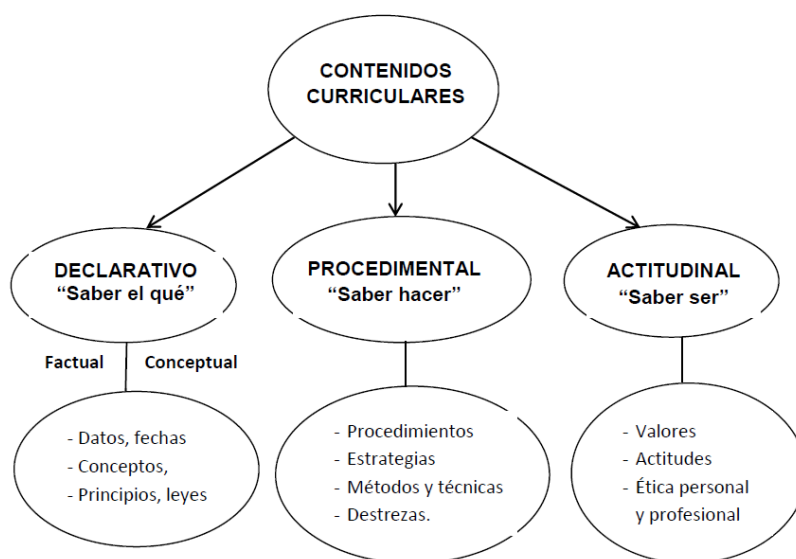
CONTENIDOS CURRICULARES

DECLARATIVO
"Saber el qué"

PROCEDIMENTAL
"Saber hacer"

ACTITUDINAL
"Saber ser"

Factual

Conceptual

- Datos, fechas
- Conceptos,
- Principios, leyes

- Procedimientos
- Estrategias
- Métodos y técnicas
- Destrezas.

- Valores
- Actitudes
- Ética personal y profesional